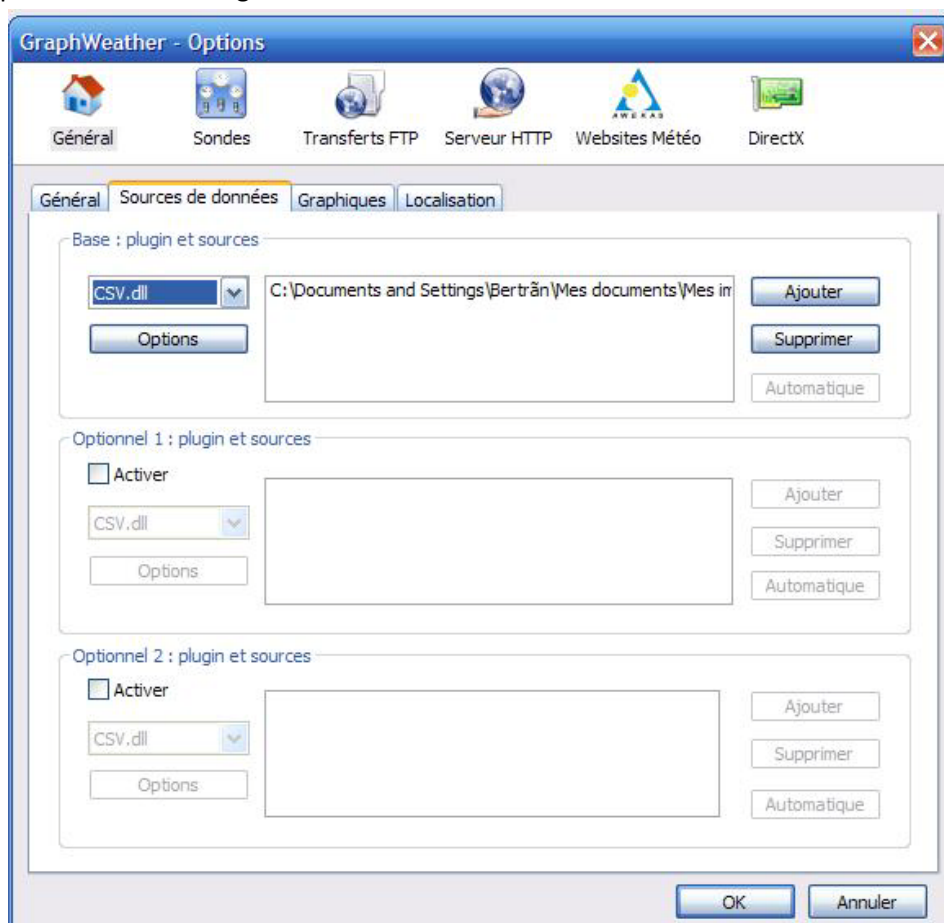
GraphWeather - Options

Général Sondes Transferts FTP Serveur HTTP AWEKAS Websites Météo DirectX

Général | Sources de données | Graphiques | Localisation

Base : plugin et sources

CSV.dll

Options

C:\Documents and Settings\Bertrãn\Mes documents\Mes im

Ajouter

Supprimer

Automatique

Optionnel 1 : plugin et sources

Activer

CSV.dll

Options

Ajouter

Supprimer

Automatique

Optionnel 2 : plugin et sources

Activer

CSV.dll

Options

Ajouter

Supprimer

Automatique

OK Annuler